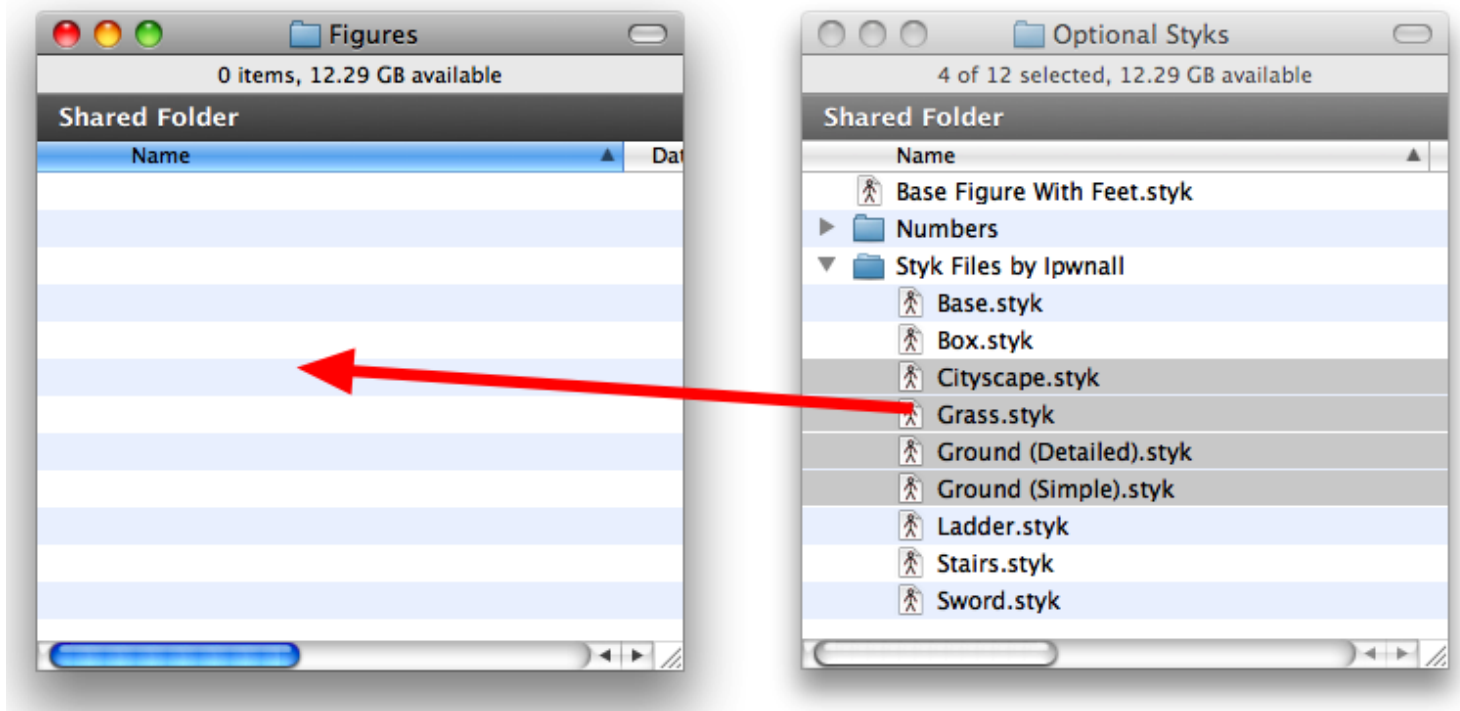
Figures
0 items, 12.29 GB available
Shared Folder
Name
Dat

Optional Styks
4 of 12 selected, 12.29 GB available
Shared Folder
Name
Base Figure With Feet.styk
Numbers
Styk Files by Ipwnall
Base.styk
Box.styk
Cityscape.styk
Grass.styk
Ground (Detailed).styk
Ground (Simple).styk
Ladder.styk
Stairs.styk
Sword.styk